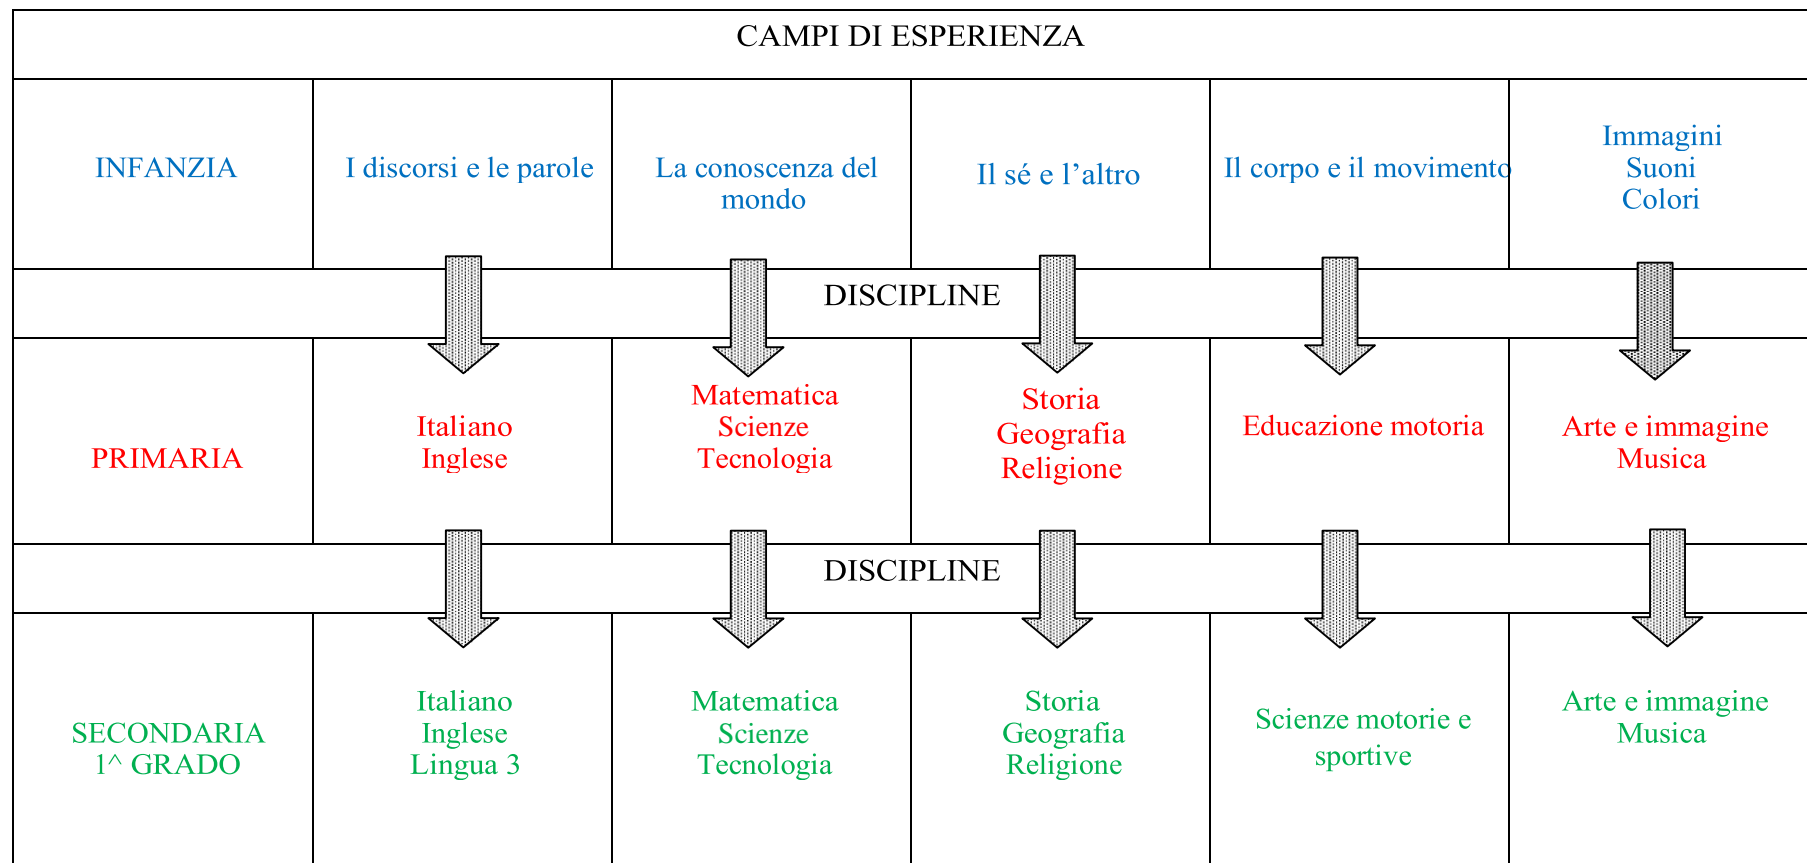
| CAMPI DI ESPERIENZA | | | | | |
|---|---|---|---|---|---|
| INFANZIA | I discorsi e le parole | La conoscenza del mondo | Il sé e l'altro | Il corpo e il movimento | Immagini Suoni Colori |
| DISCIPLINE | | | | | |
| PRIMARIA | Italiano Inglese | Matematica Scienze Tecnologia | Storia Geografia Religione | Educazione motoria | Arte e immagine Musica |
| DISCIPLINE | | | | | |
| SECONDARIA 1^ GRADO | Italiano Inglese Lingua 3 | Matematica Scienze Tecnologia | Storia Geografia Religione | Scienze motorie e sportive | Arte e immagine Musica |